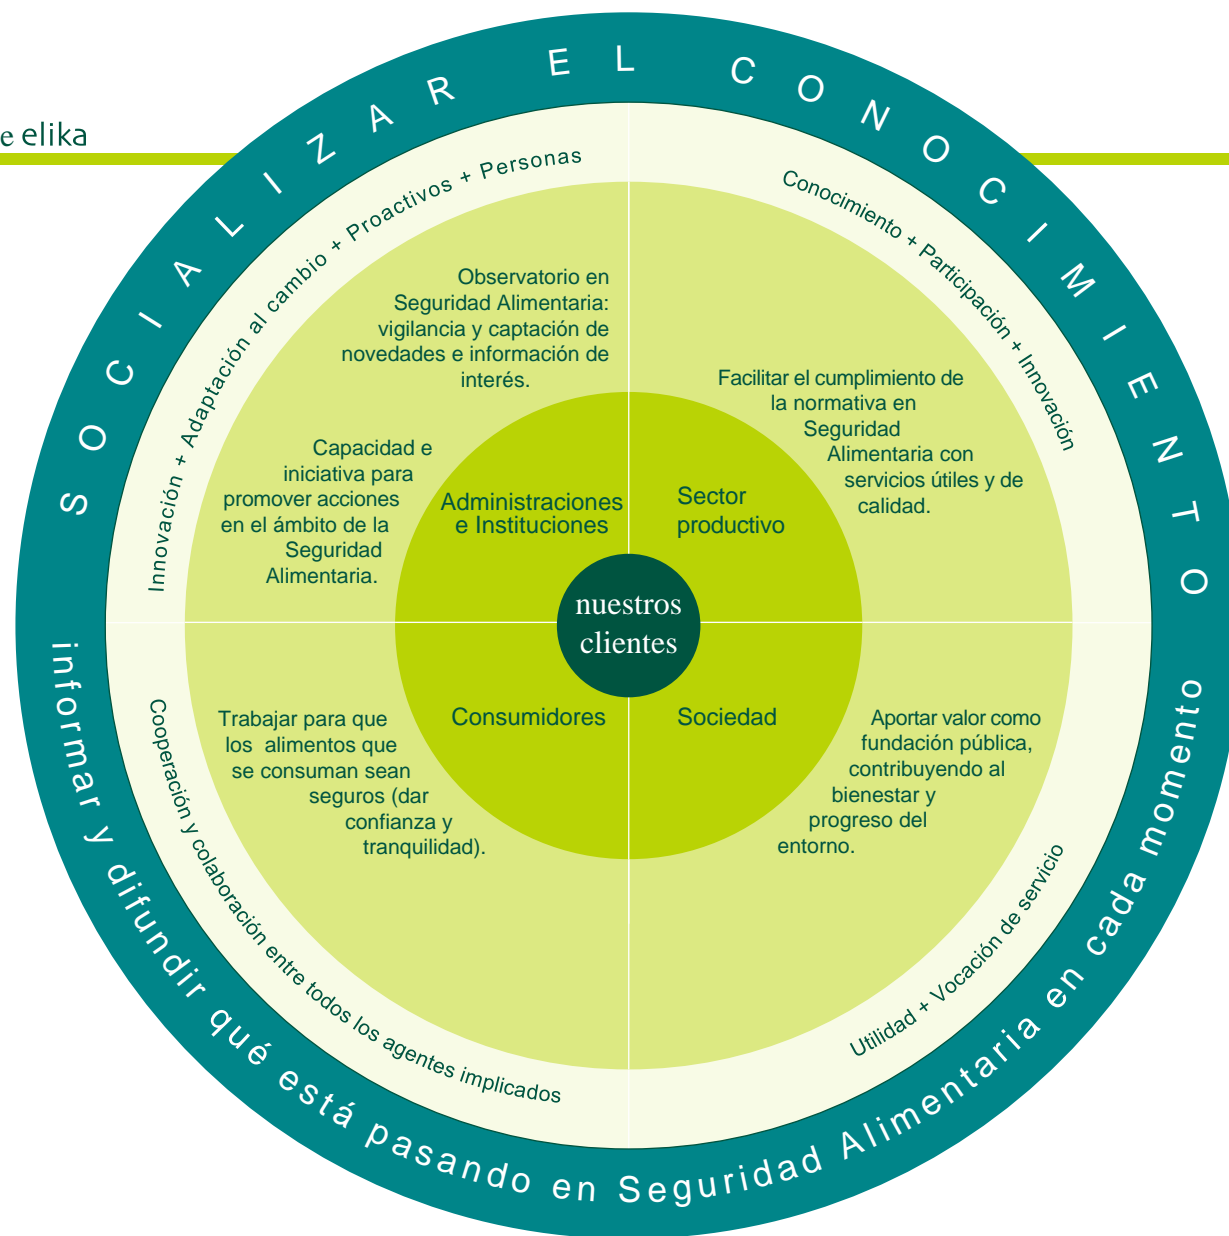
e elika

SOCIALIZAR EL CONOCIMIENTO

Innovación + Adaptación al cambio + Proactivos + Personas

Conocimiento + Participación + Innovación

Observatorio en Seguridad Alimentaria: vigilancia y captación de novedades e información de interés.

Capacidad e iniciativa para promover acciones en el ámbito de la Seguridad Alimentaria.

Facilitar el cumplimiento de la normativa en Seguridad Alimentaria con servicios útiles y de calidad.

Administraciones e Instituciones

Sector productivo

nuestros clientes

Consumidores

Sociedad

Trabajar para que los alimentos que se consuman sean seguros (dar confianza y tranquilidad).

Aportar valor como fundación pública, contribuyendo al bienestar y progreso del entorno.

Cooperación y colaboración entre todos los agentes implicados

Utilidad + Vocación de servicio

informar y difundir qué está pasando en Seguridad Alimentaria en cada momento